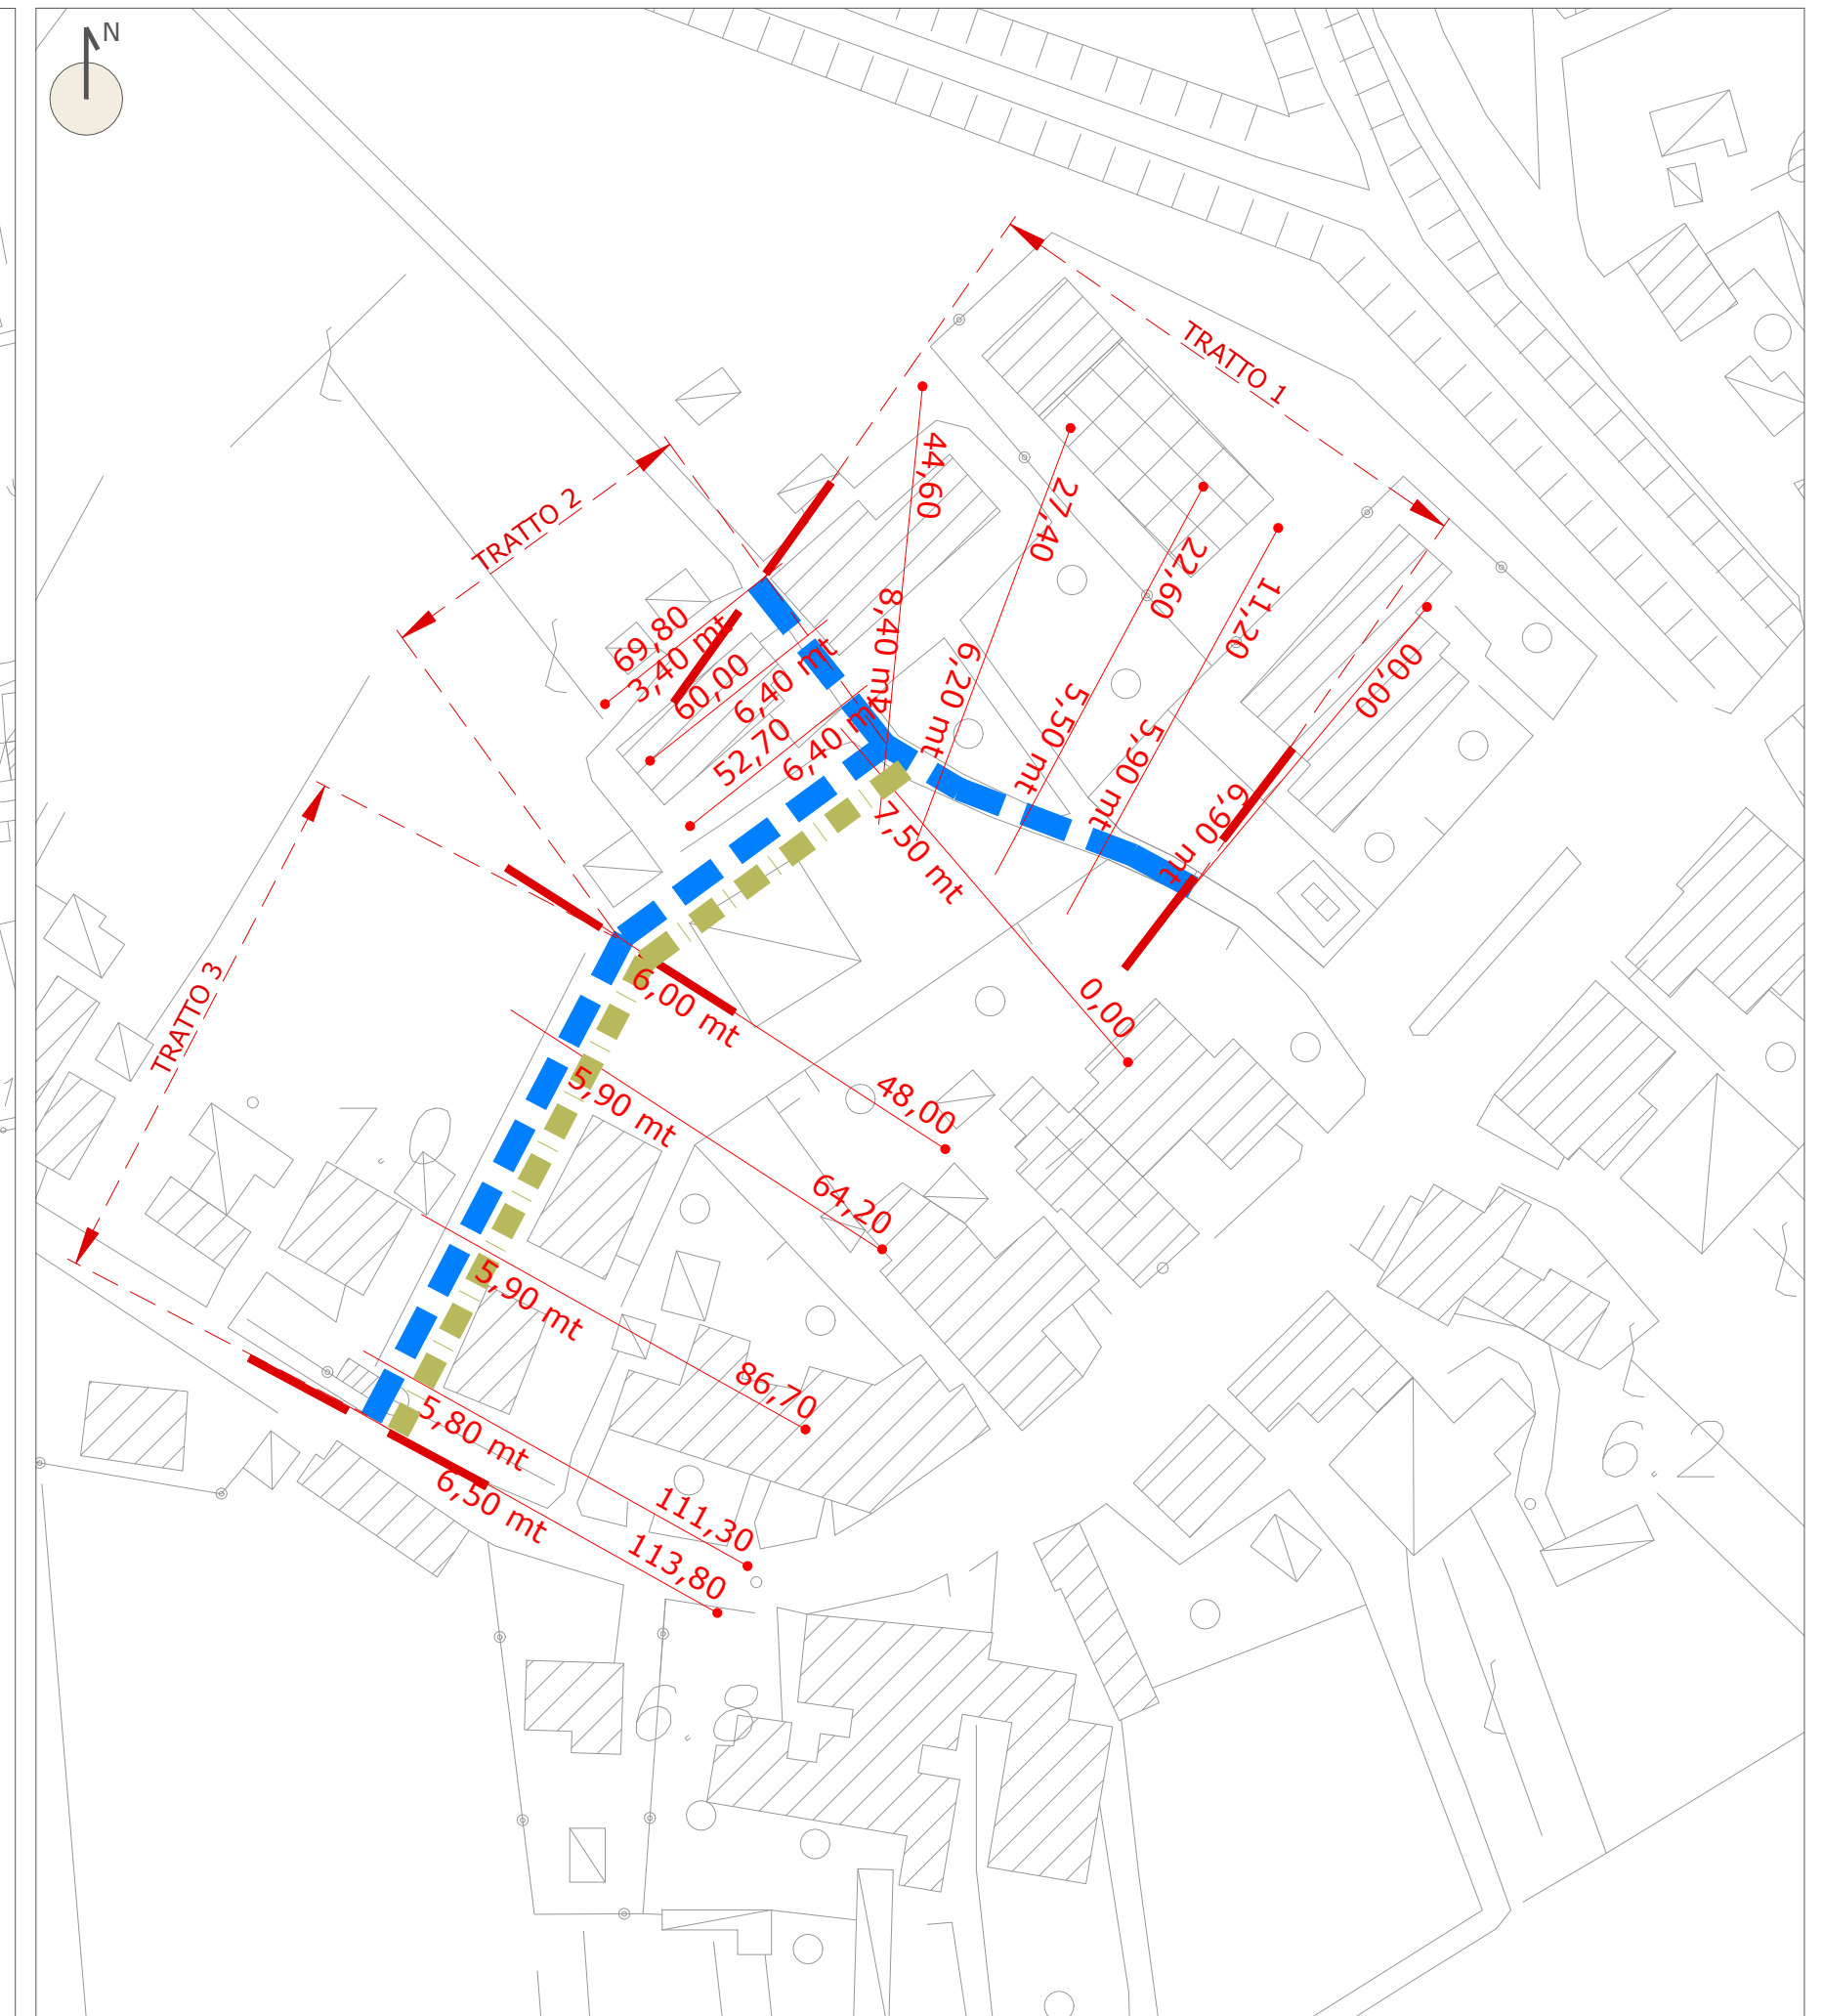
N

TRATTO 1

TRATTO 2

TRATTO 3

44,60
27,40
22,60
11,20
00,00
69,80
3,40 mt
60,00
6,40 mt
52,70
6,40 mt
8,40 mt
6,20 mt
5,50 mt
5,90 mt
6,90 mt
7,50 mt
0,00
6,00 mt
48,00
5,90 mt
64,20
5,90 mt
86,70
5,80 mt
111,30
6,50 mt
113,80

6.2
6.8